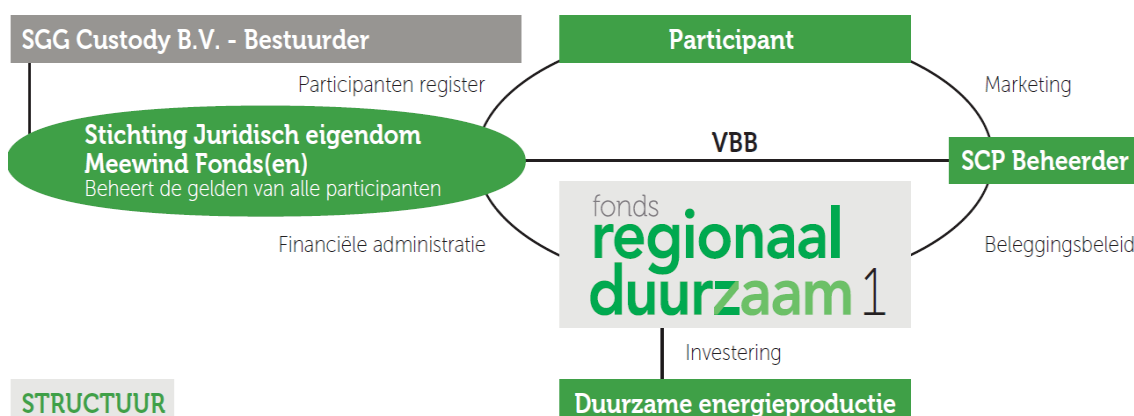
SGG Custody B.V. - Bestuurder

Participant

Participanten register

Marketing

Stichting Juridisch eigendom Meewind Fonds(en)
Beheert de gelden van alle participanten

VBB

SCP Beheerder

fonds
regionaal
duurzaam 1

Financiële administratie

Beleggingsbeleid

Investering

STRUCTUUR

Duurzame energieproductie